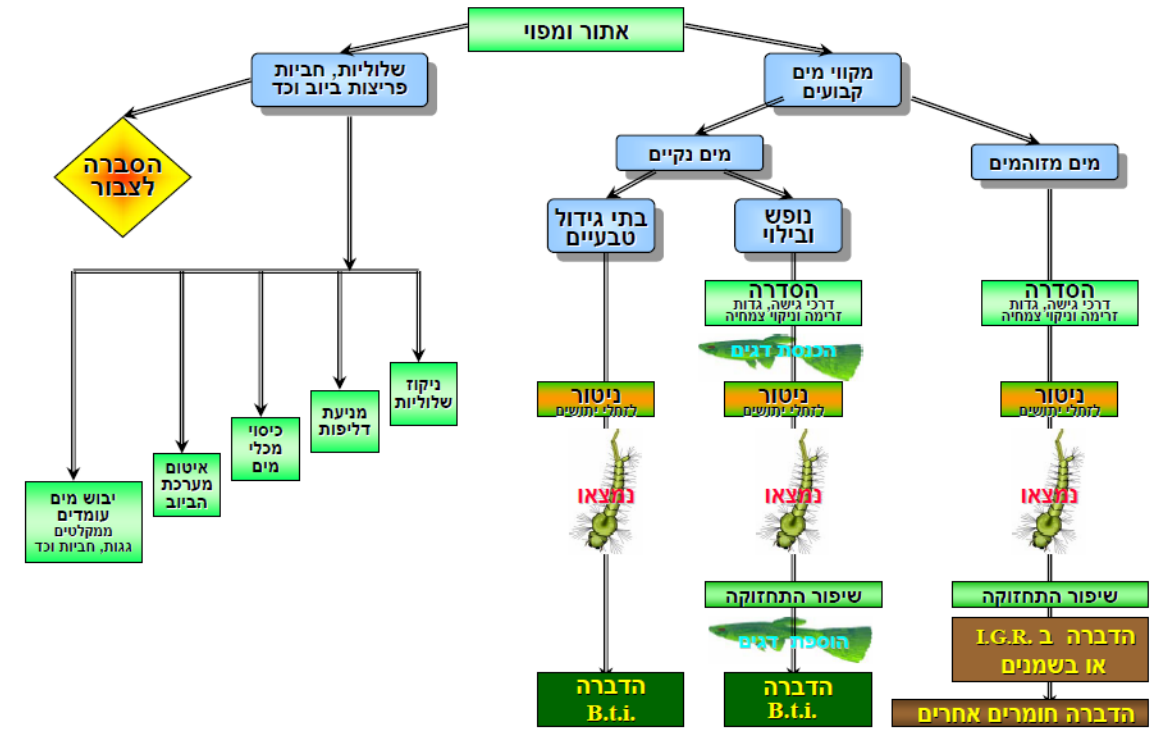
אתור ומפוי

שלוליות, חביות פריצות ביוב וכד

מקווי מים קבועים

הסברה לצבור

מים נקיים

מים מזוהמים

בתי גידול טבעיים

נופש ובילוי

הסדרה
דרכי גישה, גדות זרימה וניקוי צמחיה

הסדרה
דרכי גישה, גדות זרימה וניקוי צמחיה

הכנסת דגים

ניקוז שלוליות

מניעת דליפות

כיסוי מכלי מים

איטום מערכת הביוב

יבוש מים עומדים
ממקלטים
גגות, חביות וכד

ניטור
לזחלי יתושים

ניטור
לזחלי יתושים

ניטור
לזחלי יתושים

נמצאו

נמצאו

נמצאו

שיפור התחזוקה

שיפור התחזוקה

הוספת דגים

הדברה ב I.G.R. או בשמנים

הדברה B.t.i.

הדברה B.t.i.

הדברה חומרים אחרים